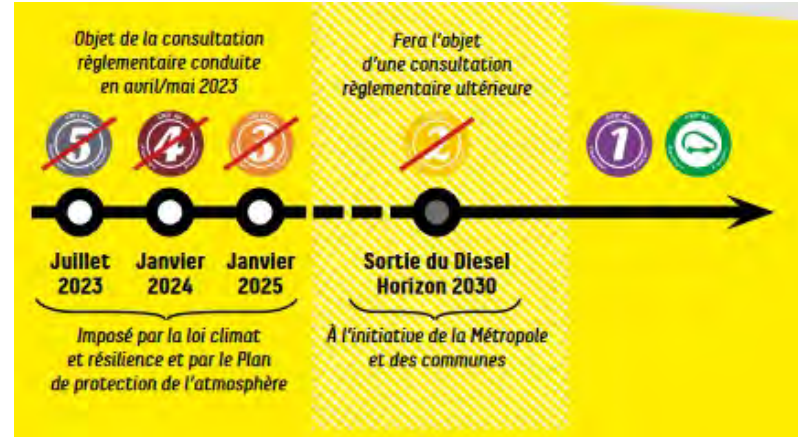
Objet de la consultation réglementaire conduite en avril/mai 2023

Fera l'objet d'une consultation règlementaire ultérieure

5 4 3 2 1

Juillet 2023

Janvier 2024

Janvier 2025

Sortie du Diesel Horizon 2030

Imposé par la loi climat et résilience et par le Plan de protection de l'atmosphère

À l'initiative de la Métropole et des communes